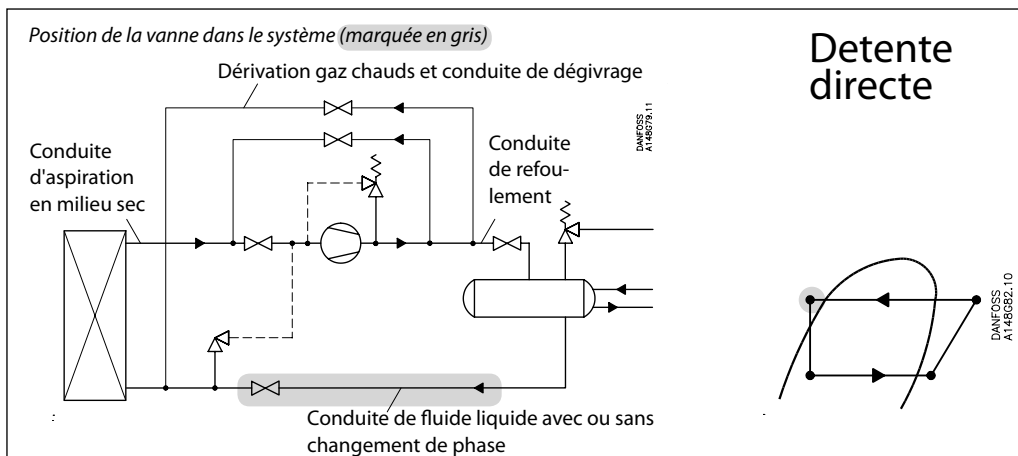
Position de la vanne dans le système (marquée en gris)

Dérivation gaz chauds et conduite de dégivrage

Conduite d'aspiration en milieu sec

Conduite de refoulement

DANFOSS A148G79.11

Detente directe

DANFOSS A148G82.10

Conduite de fluide liquide avec ou sans changement de phase